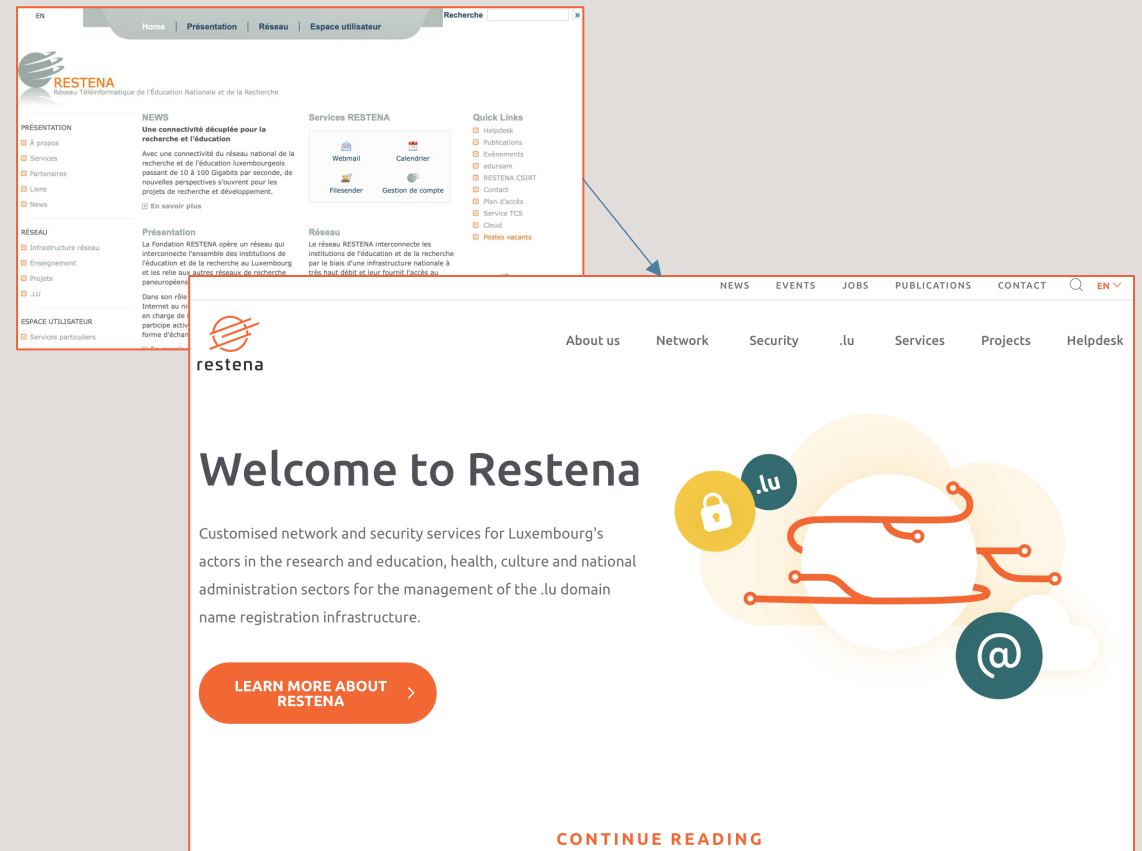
EN

Home | Présentation | Réseau | Espace utilisateur

Recherche »

RESTENA
Réseau Téléinformatique de l'Éducation Nationale et de la Recherche

PRÉSENTATION
À propos
Services
Partenaires
Liens
News

RÉSEAU
Infrastructure réseau
Enseignement
Projets
.LU

ESPACE UTILISATEUR
Services particuliers

NEWS
Une connectivité décuplée pour la recherche et l'éducation

Avec une connectivité du réseau national de la recherche et de l'éducation luxembourgeois passant de 10 à 100 Gigabits par seconde, de nouvelles perspectives s'ouvrent pour les projets de recherche et développement.

En savoir plus

Présentation
La Fondation RESTENA opère un réseau qui interconnecte l'ensemble des institutions de l'éducation et de la recherche au Luxembourg et les relie aux autres réseaux de recherche paneuropéens

Dans son rôle Internet au ni en charge de participe activ forme d'échan

Services RESTENA
Webmail
Calendrier
Filesender
Gestion de compte

Réseau
Le réseau RESTENA interconnecte les institutions de l'éducation et de la recherche par le biais d'une infrastructure nationale à très haut débit et leur fournit l'accès au

Quick Links
Helpdesk
Publications
Evènements
eduroam
RESTENA CSIRT
Contact
Plan d'accès
Service TCS
Cloud
Postes vacants

NEWS EVENTS JOBS PUBLICATIONS CONTACT EN

restena

About us Network Security .lu Services Projects Helpdesk

Welcome to Restena

Customised network and security services for Luxembourg's actors in the research and education, health, culture and national administration sectors for the management of the .lu domain name registration infrastructure.

LEARN MORE ABOUT RESTENA

.lu

@

CONTINUE READING